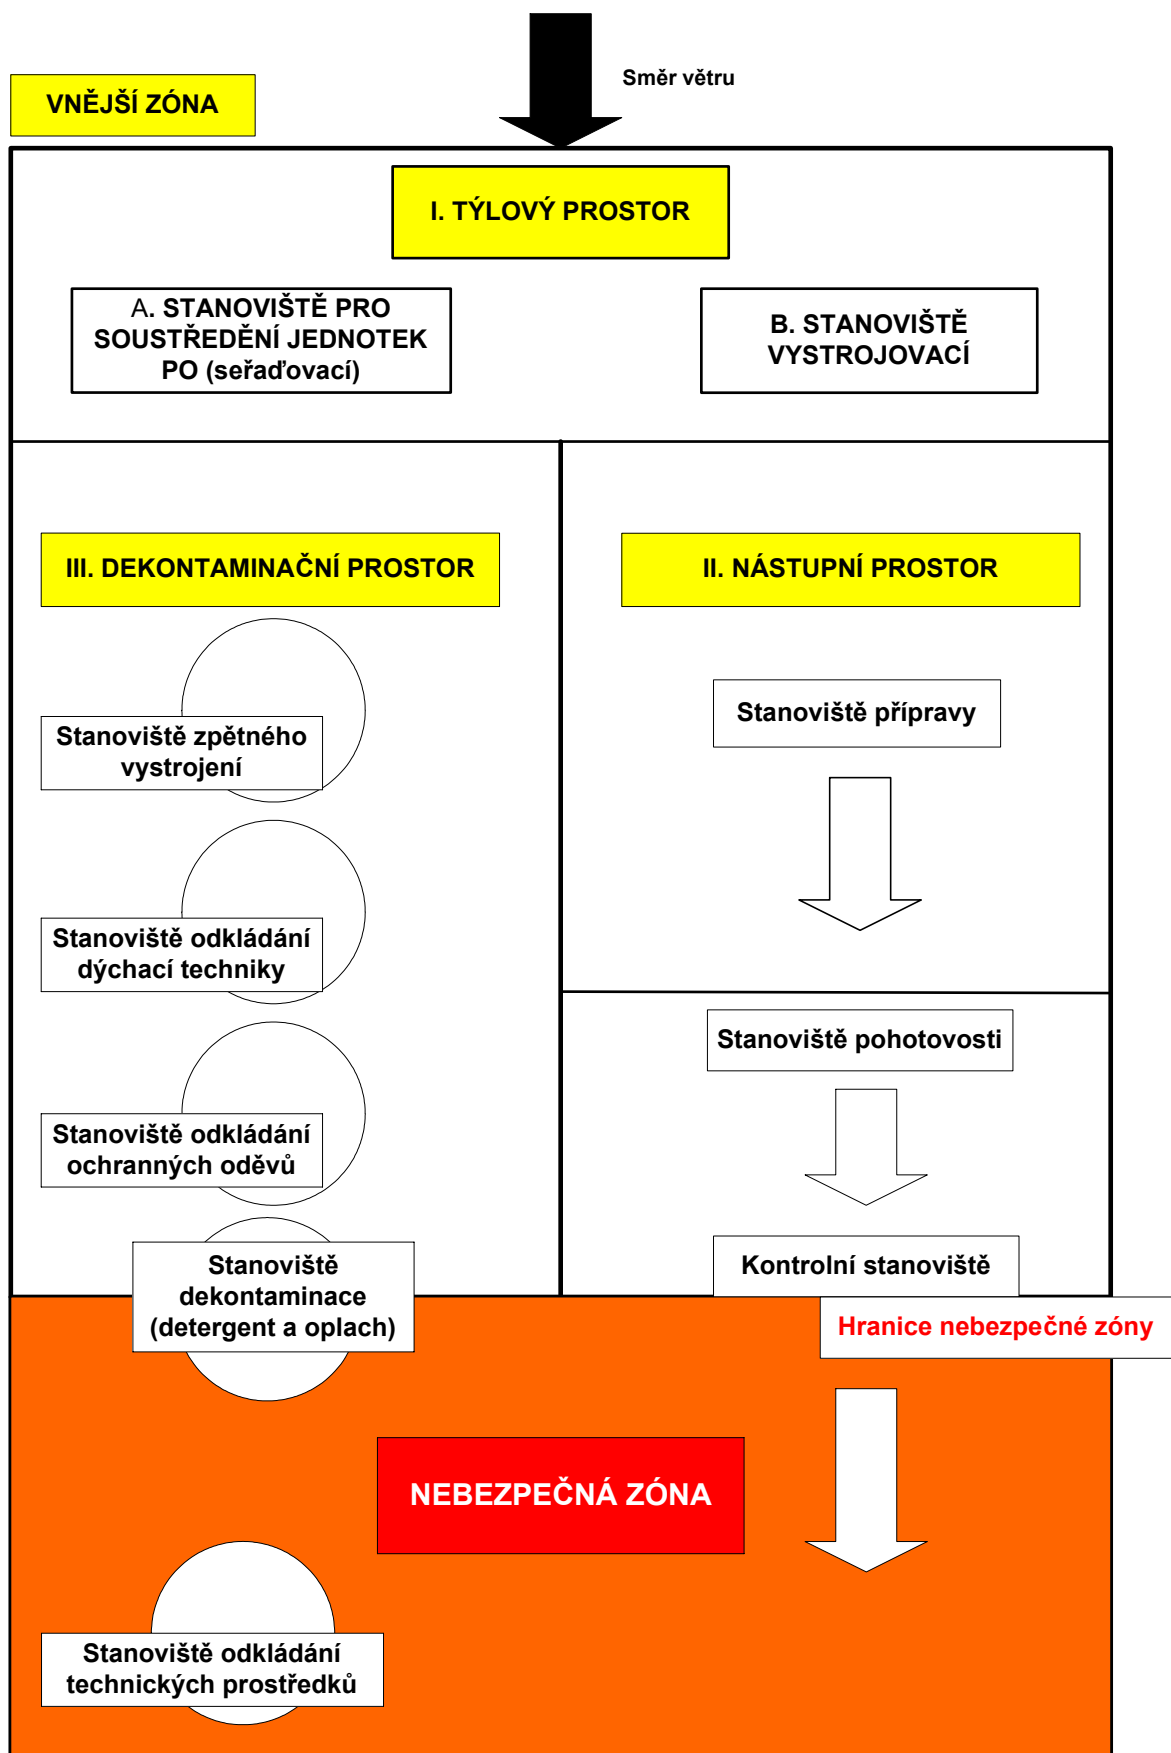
Směr větru

VNĚJŠÍ ZÓNA

I. TÝLOVÝ PROSTOR

A. STANOVIŠTĚ PRO SOUSTŘEDĚNÍ JEDNOTEK PO (seřaďovací)

B. STANOVIŠTĚ VYSTROJOVACÍ

III. DEKONTAMINAČNÍ PROSTOR

II. NÁSTUPNÍ PROSTOR

Stanoviště zpětného vystrojení

Stanoviště přípravy

Stanoviště odkládání dýchací techniky

Stanoviště pohotovosti

Stanoviště odkládání ochranných oděvů

Stanoviště dekontaminace (detergent a oplach)

Kontrolní stanoviště

Hranice nebezpečné zóny

NEBEZPEČNÁ ZÓNA

Stanoviště odkládání technických prostředků